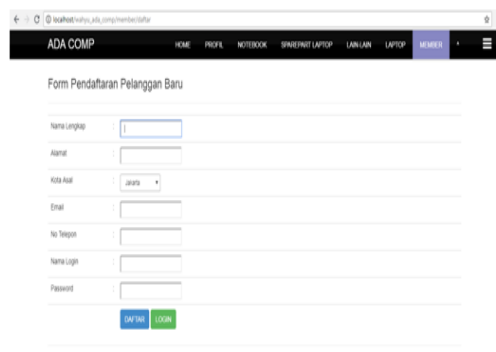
localhost/wahyu_ada_comp/member/daftar

ADA COMP

HOME PROFIL NOTEBOOK SPAREPART LAPTOP LAIN-LAIN LAPTOP MEMBER

Form Pendaftaran Pelanggan Baru

Nama Lengkap :

Alamat :

Kota Asal : Jakarta

Email :

No Telepon :

Nama Login :

Password :

DAFTAR LOGIN